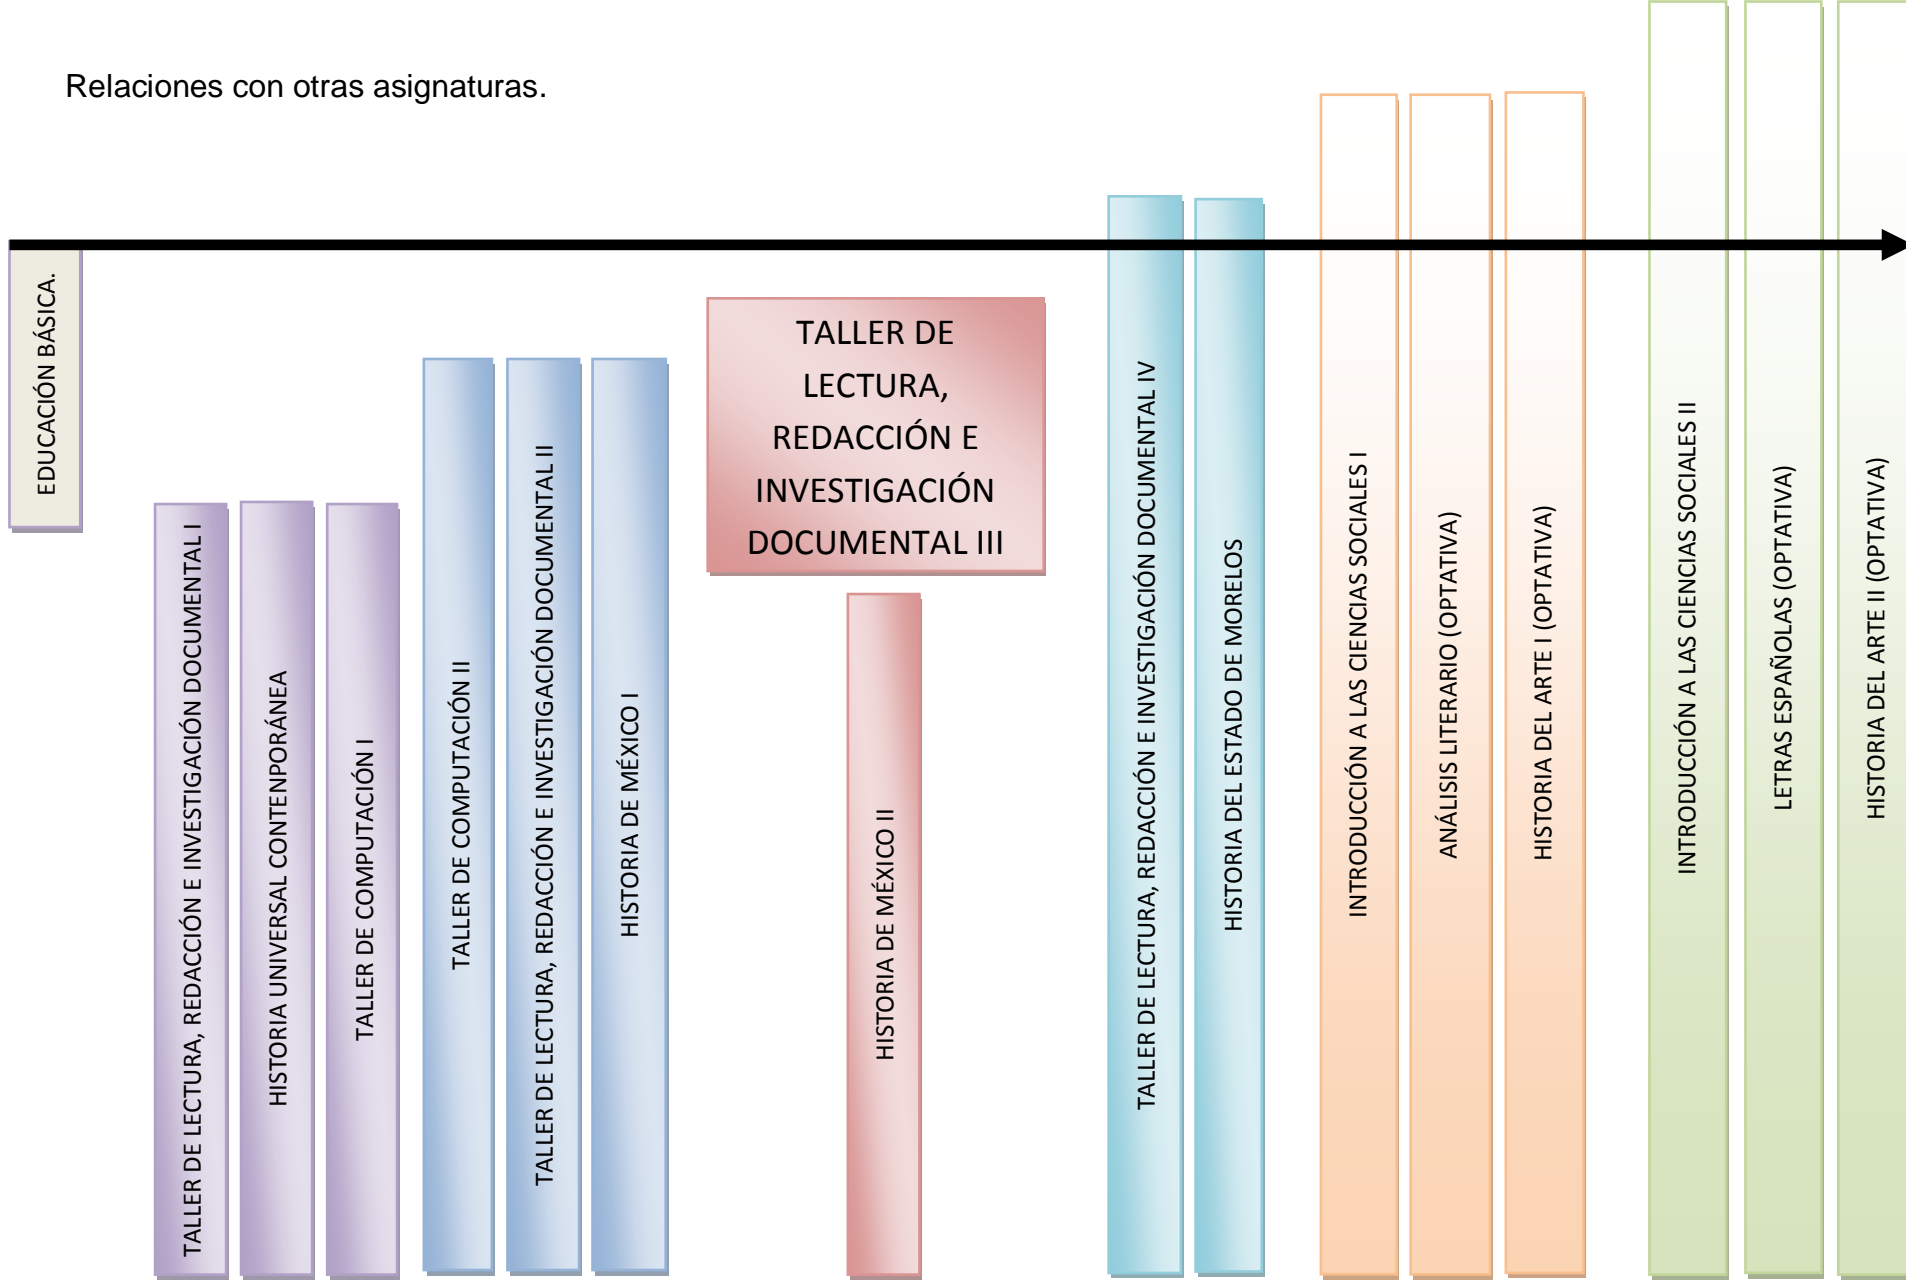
Relaciones con otras asignaturas.

EDUCACIÓN BÁSICA.

TALLER DE LECTURA, REDACCIÓN E INVESTIGACIÓN DOCUMENTAL I

HISTORIA UNIVERSAL CONTENPORÁNEA

TALLER DE COMPUTACIÓN I

TALLER DE COMPUTACIÓN II

TALLER DE LECTURA, REDACCIÓN E INVESTIGACIÓN DOCUMENTAL II

HISTORIA DE MÉXICO I

TALLER DE LECTURA, REDACCIÓN E INVESTIGACIÓN DOCUMENTAL III

HISTORIA DE MÉXICO II

TALLER DE LECTURA, REDACCIÓN E INVESTIGACIÓN DOCUMENTAL IV

HISTORIA DEL ESTADO DE MORELOS

INTRODUCCIÓN A LAS CIENCIAS SOCIALES I

ANÁLISIS LITERARIO (OPTATIVA)

HISTORIA DEL ARTE I (OPTATIVA)

INTRODUCCIÓN A LAS CIENCIAS SOCIALES II

LETRAS ESPAÑOLAS (OPTATIVA)

HISTORIA DEL ARTE II (OPTATIVA)